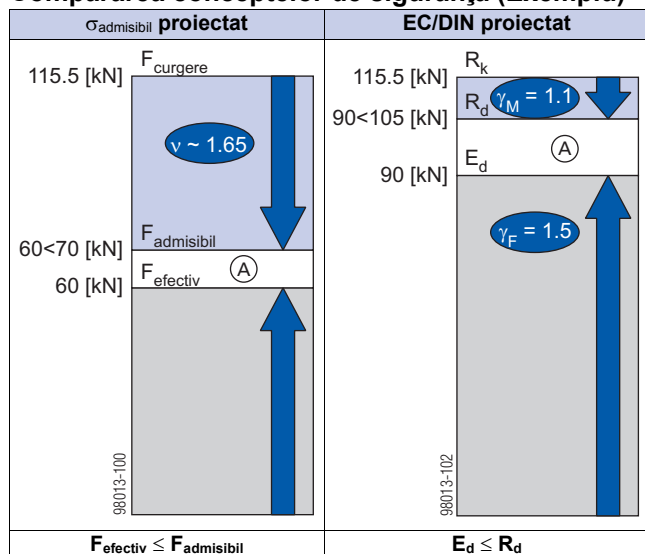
Compararea conceptelor de siguranţă (Exemplu)

| $\sigma_{admisibil}$ proiectat | EC/DIN proiectat |
|---|---|
| 115.5 [kN] $F_{curgere}$<br>$\nu \sim 1.65$<br>60<70 [kN] $F_{admisibil}$<br>60 [kN] $F_{efectiv}$ (A)<br>98013-100 | 115.5 [kN] $R_k$<br>90<105 [kN] $R_d$ $\gamma_M = 1.1$<br>$E_d$ (A)<br>90 [kN]<br>$\gamma_F = 1.5$<br>98013-102 |
| $F_{efectiv} \leq F_{admisibil}$ | $E_d \leq R_d$ |